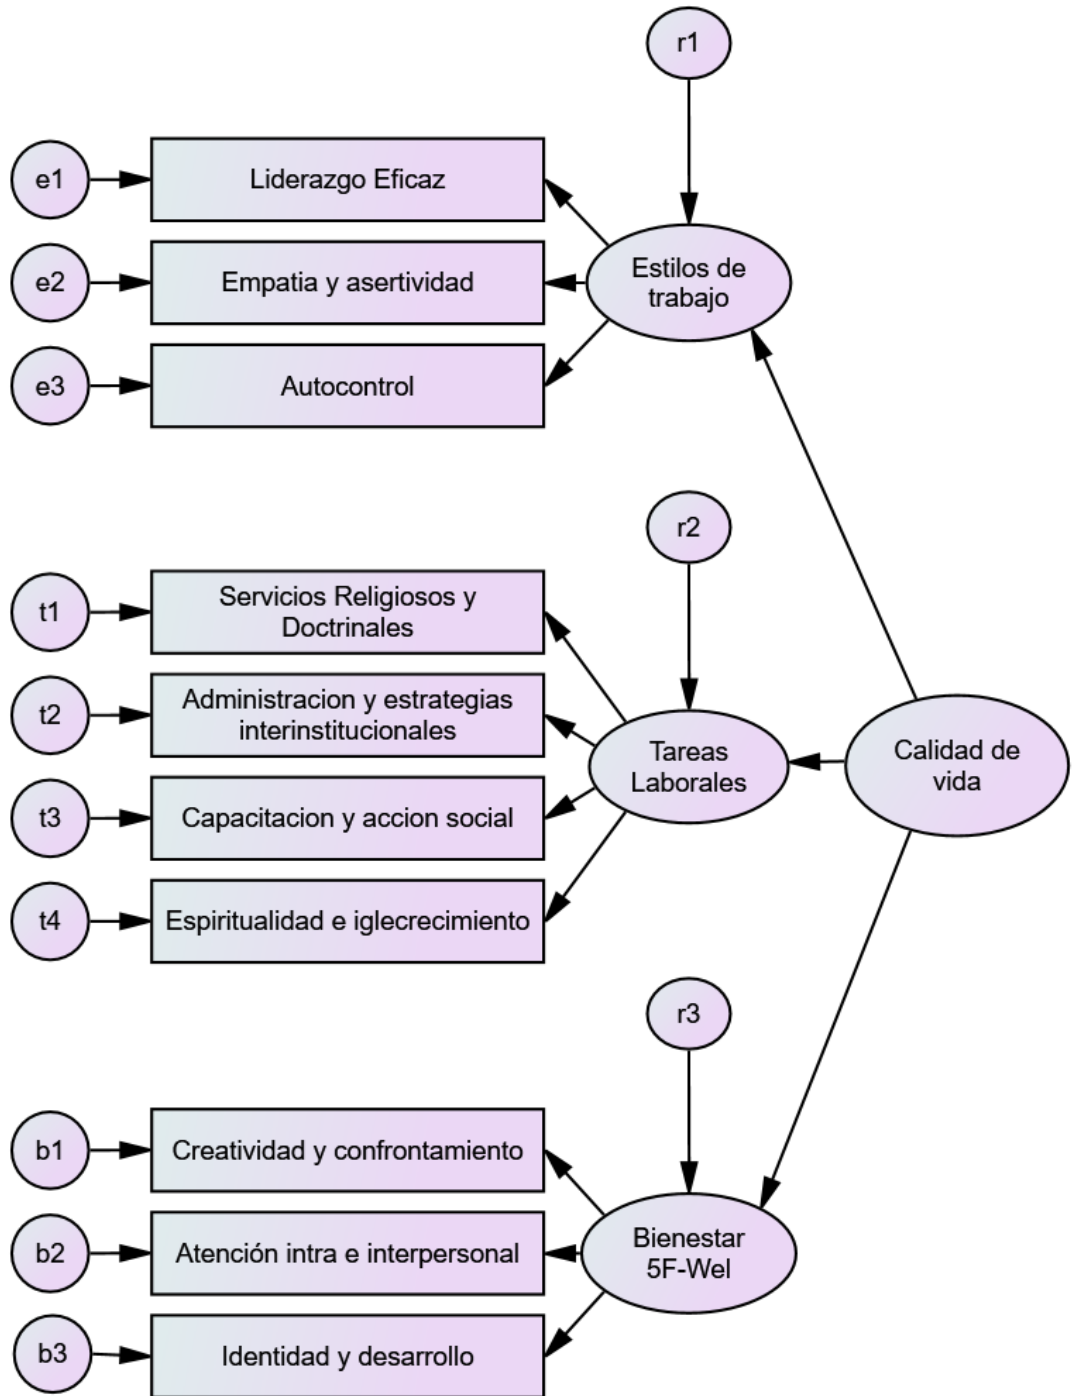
r1

e1 Liderazgo Eficaz

e2 Empatia y asertividad

e3 Autocontrol

Estilos de trabajo

r2

t1 Servicios Religiosos y Doctrinales

t2 Administracion y estrategias interinstitucionales

t3 Capacitacion y accion social

t4 Espiritualidad e iglecrecimiento

Tareas Laborales

Calidad de vida

r3

b1 Creatividad y confrontamiento

b2 Atención intra e interpersonal

b3 Identidad y desarrollo

Bienestar 5F-Wel